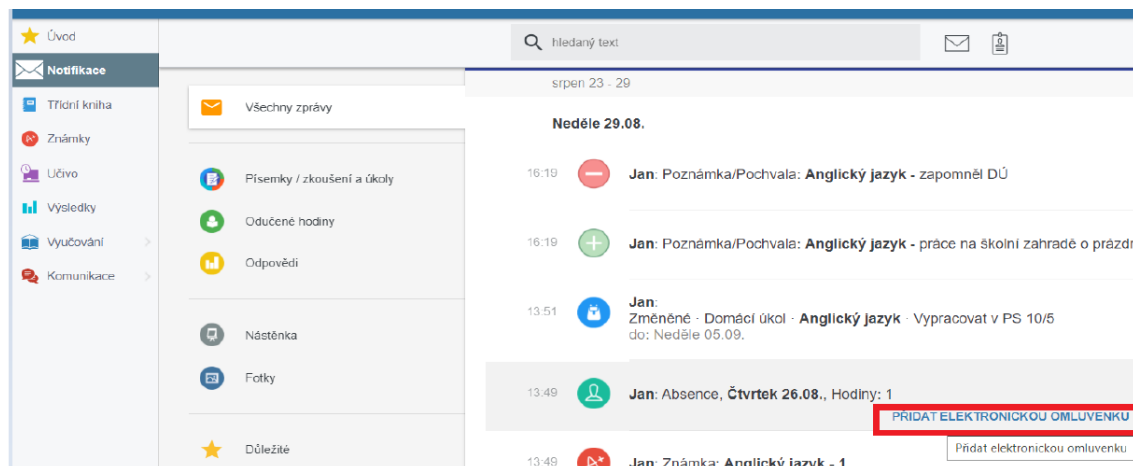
Úvod
Notifikace
Třídní kniha
Známky
Učivo
Výsledky
Vyučování
Komunikace

hledaný text

Všechny zprávy
Písemky / zkoušení a úkoly
Odučené hodiny
Odpovědi
Nástěnka
Fotky
Důležité

srpen 23 - 29

Neděle 29.08.

16:19 Jan: Poznámka/Pochvala: **Anglický jazyk -** zapomněl DÚ

16:19 Jan: Poznámka/Pochvala: **Anglický jazyk -** práce na školní zahradě o prázdn

13:51 Jan:
Změněné · Domácí úkol · **Anglický jazyk** · Vypracovat v PS 10/5
do: Neděle 05.09.

13:49 Jan: Absence, **Čtvrtek 26.08.**, Hodiny: 1
PŘIDAT ELEKTRONICKOU OMLUVENKU
Přidat elektronickou omluvenku

13:49 Jan: Známka: **Anglický jazyk - 1**